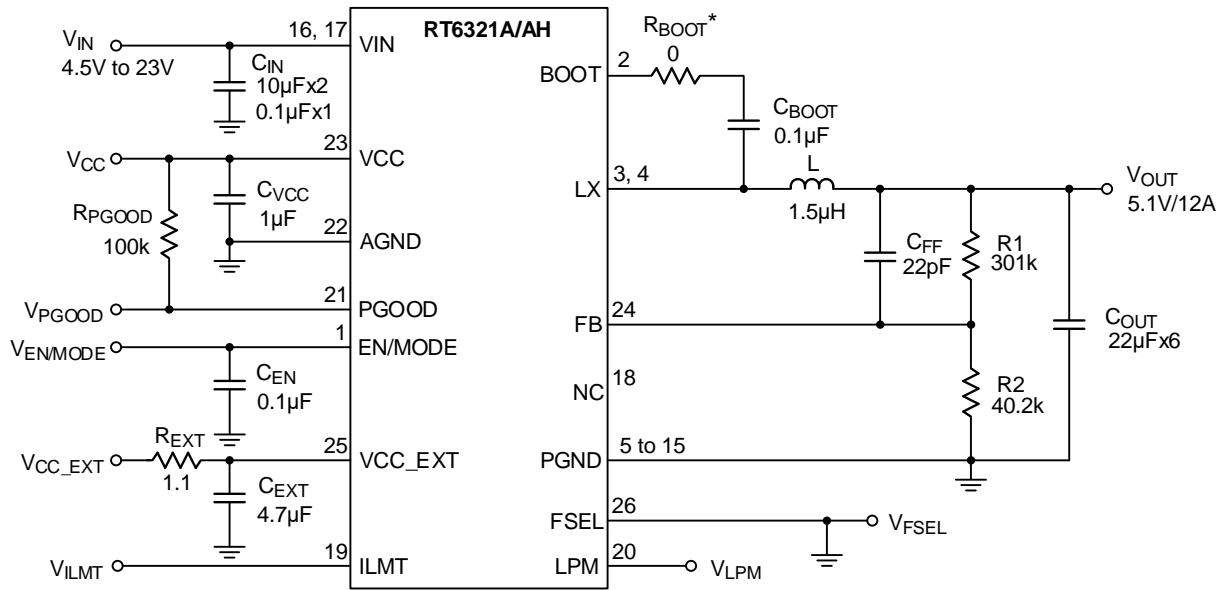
RT6321A/AH

$V_{IN}$
4.5V to 23V
16, 17
VIN
$C_{IN}$
10μFx2
0.1μFx1

$V_{CC}$
23
VCC
$C_{VCC}$
1μF
$R_{PGOOD}$
100k
22
AGND

$V_{PGOOD}$
21
PGOOD

$V_{EN/MODE}$
1
EN/MODE
$C_{EN}$
0.1μF

$R_{EXT}$
$V_{CC\_EXT}$
1.1
25
VCC_EXT
$C_{EXT}$
4.7μF

$V_{ILMT}$
19
ILMT

$R_{BOOT}$*
0
BOOT
2
$C_{BOOT}$
0.1μF

LX
3, 4
L
1.5μH
$V_{OUT}$
5.1V/12A

$C_{FF}$
22pF
R1
301k

FB
24
$C_{OUT}$
22μFx6

NC
18
R2
40.2k

PGND
5 to 15

FSEL
26
$V_{FSEL}$

LPM
20
$V_{LPM}$